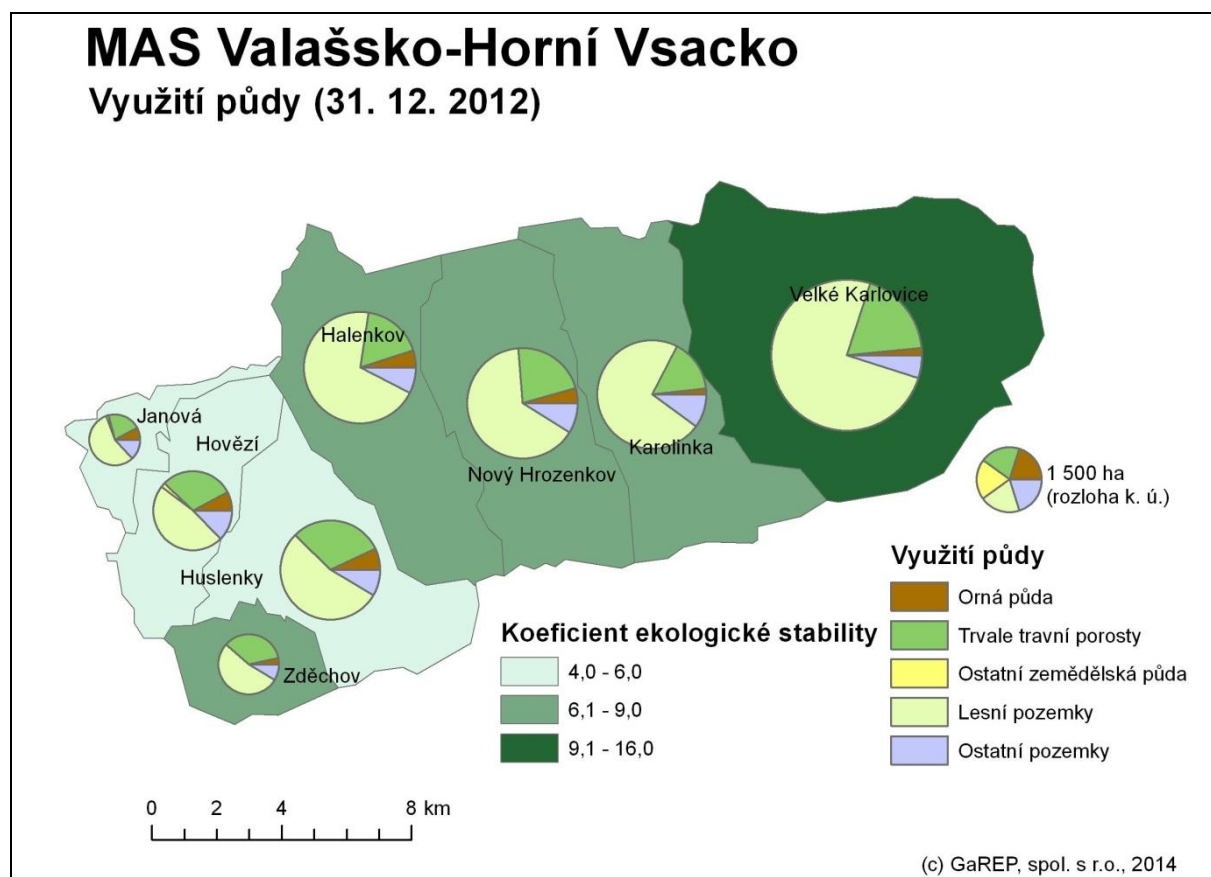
MAS Valašsko-Horní Vsacko
Využití půdy (31. 12. 2012)

Velké Karlovice
Halenkov
Janová
Hovězí
Nový Hrozenkov
Karolinka
Huslenky
Zděchov

1 500 ha
(rozloha k. ú.)

Využití půdy
Orná půda
Trvale travní porosty
Ostatní zemědělská půda
Lesní pozemky
Ostatní pozemky

Koeficient ekologické stability
4,0 - 6,0
6,1 - 9,0
9,1 - 16,0

0 2 4 8 km

(c) GaREP, spol. s r.o., 2014